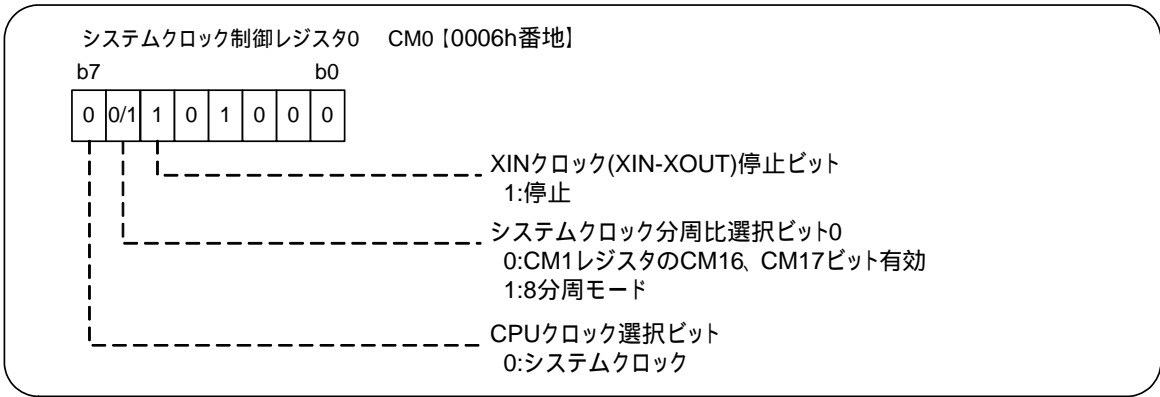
システムクロック制御レジスタ0　CM0【0006h番地】

b7 b0

| 0 | 0/1 | 1 | 0 | 1 | 0 | 0 | 0 |
|---|---|---|---|---|---|---|---|

XINクロック(XIN-XOUT)停止ビット
1:停止

システムクロック分周比選択ビット0
0:CM1レジスタのCM16、CM17ビット有効
1:8分周モード

CPUクロック選択ビット
0:システムクロック